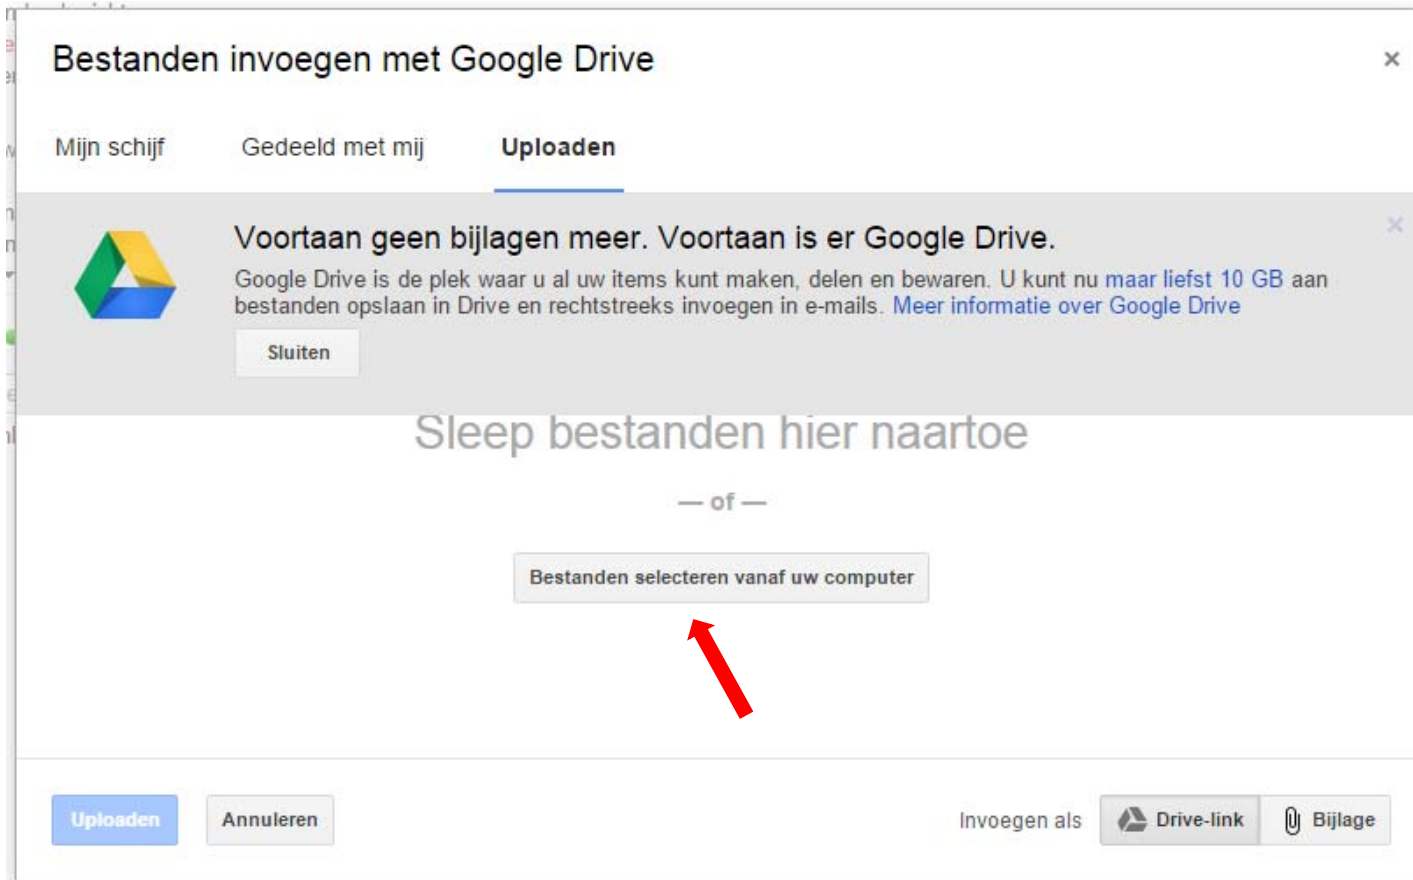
Bestanden invoegen met Google Drive

×

Mijn schijf

Gedeeld met mij

Uploaden

Voortaan geen bijlagen meer. Voortaan is er Google Drive.

Google Drive is de plek waar u al uw items kunt maken, delen en bewaren. U kunt nu maar liefst 10 GB aan bestanden opslaan in Drive en rechtstreeks invoegen in e-mails. Meer informatie over Google Drive

Sluiten

Sleep bestanden hier naartoe

— of —

Bestanden selecteren vanaf uw computer

Uploaden

Annuleren

Invoegen als

Drive-link

Bijlage